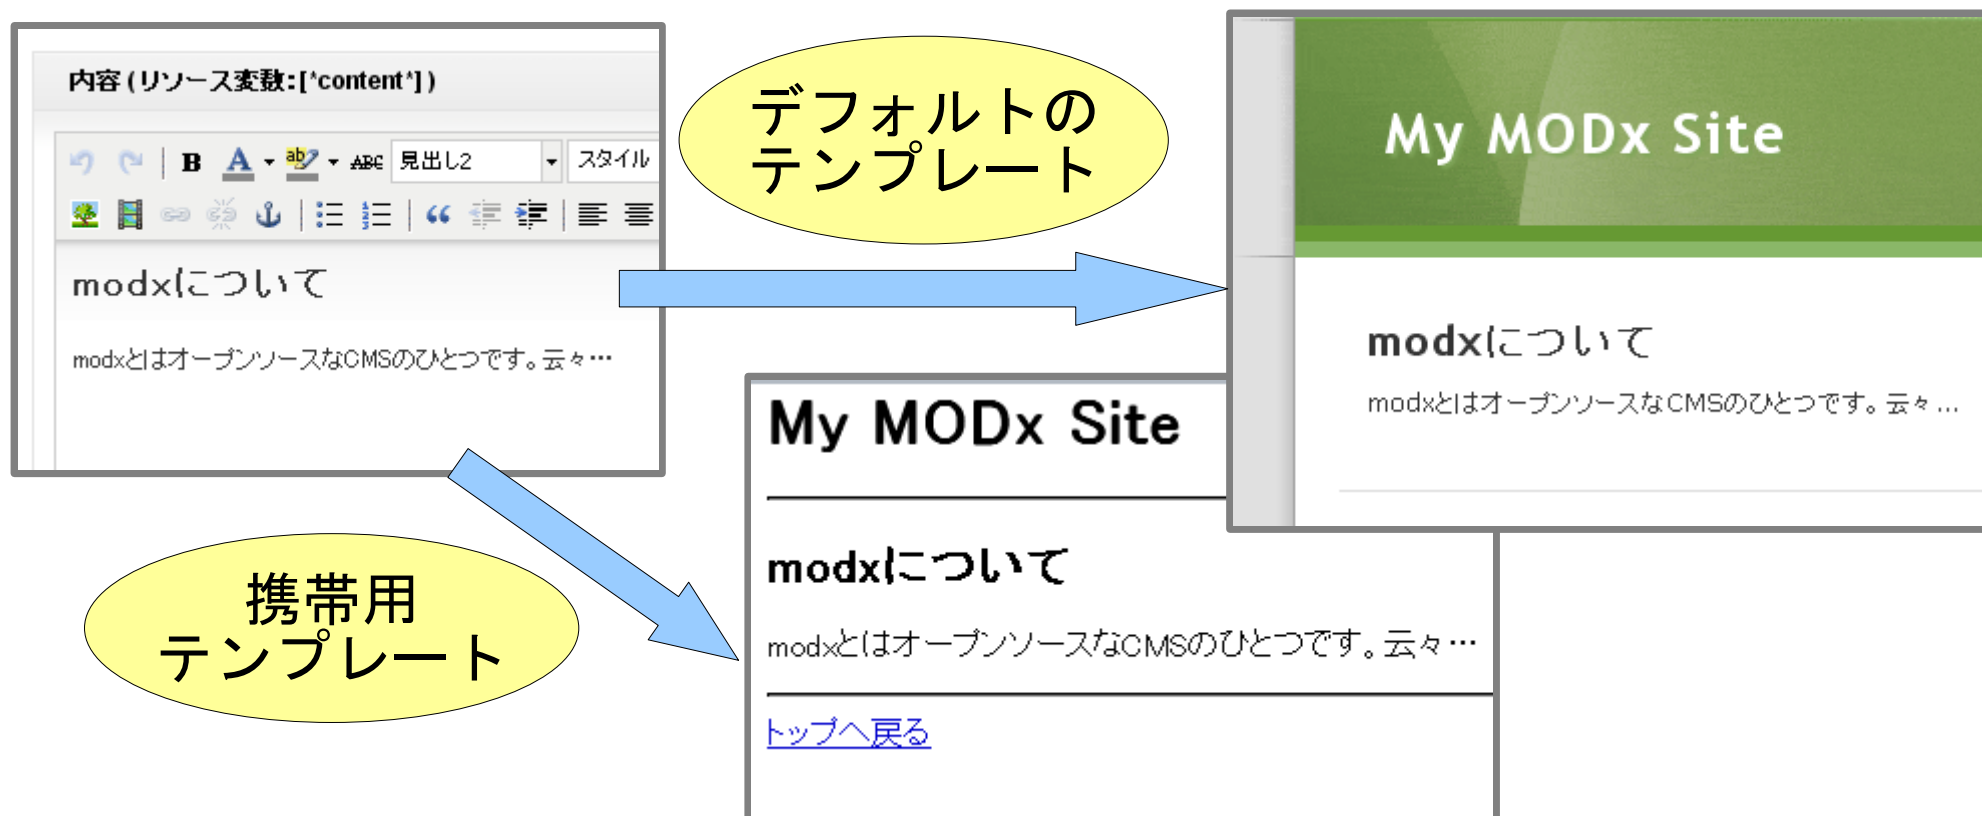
内容 (リソース変数:[*content*])

見出し2

スタイル

modxについて

modxとはオープンソースなCMSのひとつです。云々…

デフォルトの
テンプレート

My MODx Site

modxについて

modxとはオープンソースなCMSのひとつです。云々…

携帯用
テンプレート

My MODx Site

modxについて

modxとはオープンソースなCMSのひとつです。云々…

トップへ戻る